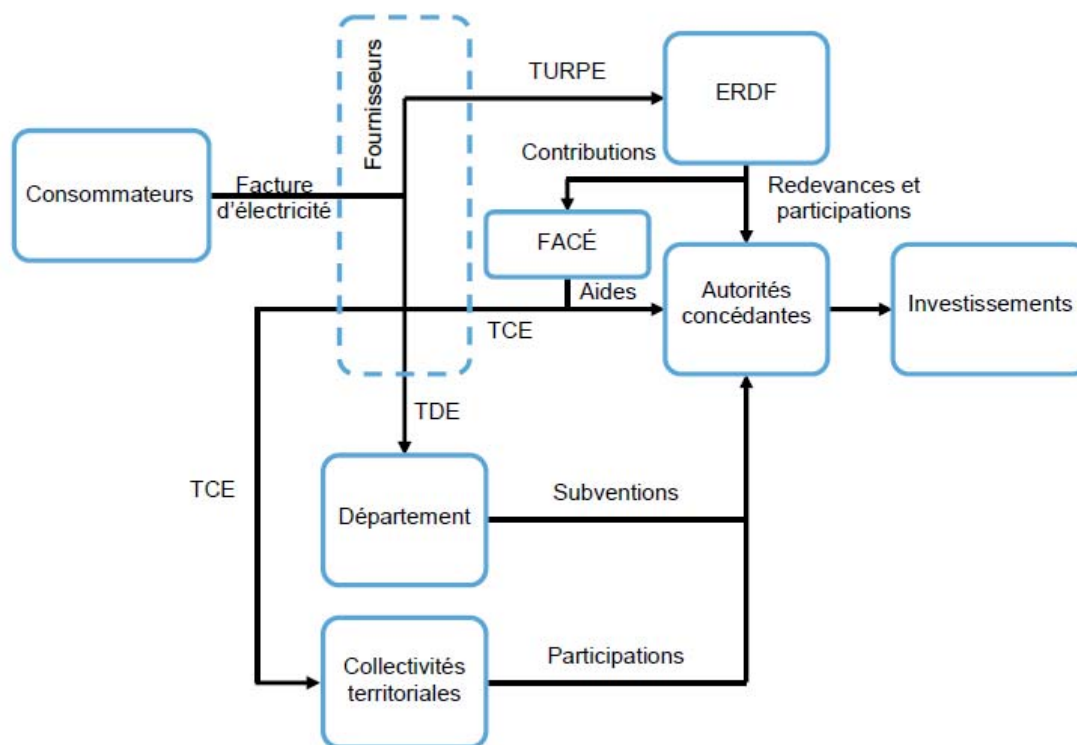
Fournisseurs

TURPE

ERDF

Consommateurs

Facture d'électricité

Contributions

Redevances et participations

FACÉ

Aides

Autorités concédantes

Investissements

TCE

TDE

TCE

Département

Subventions

Collectivités territoriales

Participations